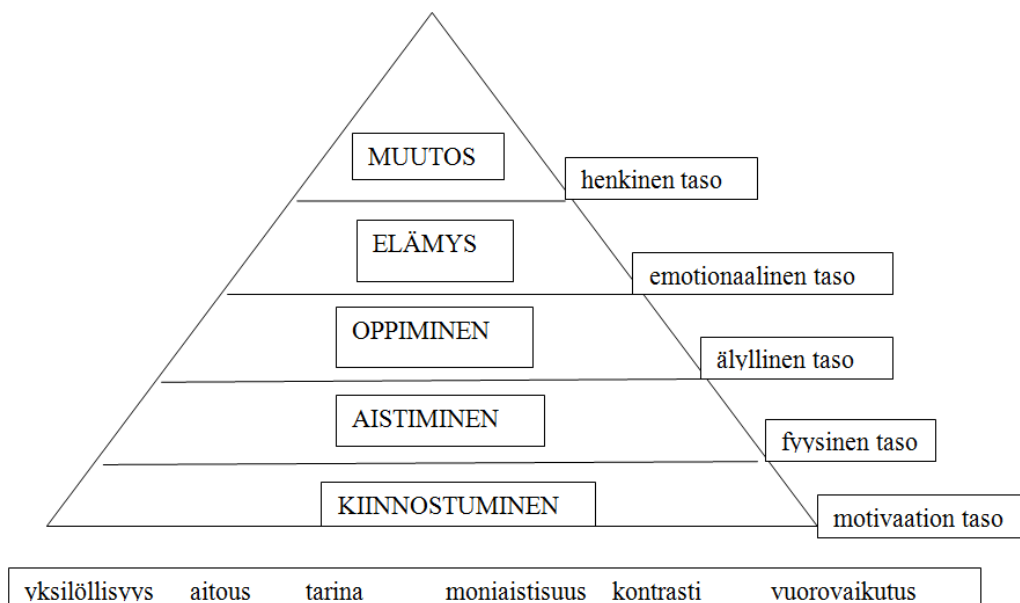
MUUTOS
henkinen taso

ELÄMYS
emotionaalinen taso

OPPIMINEN
älyllinen taso

AISTIMINEN
fyysinen taso

KIINNOSTUMINEN
motivaation taso

yksilöllisyys aitous tarina moniaistisuus kontrasti vuorovaikutus